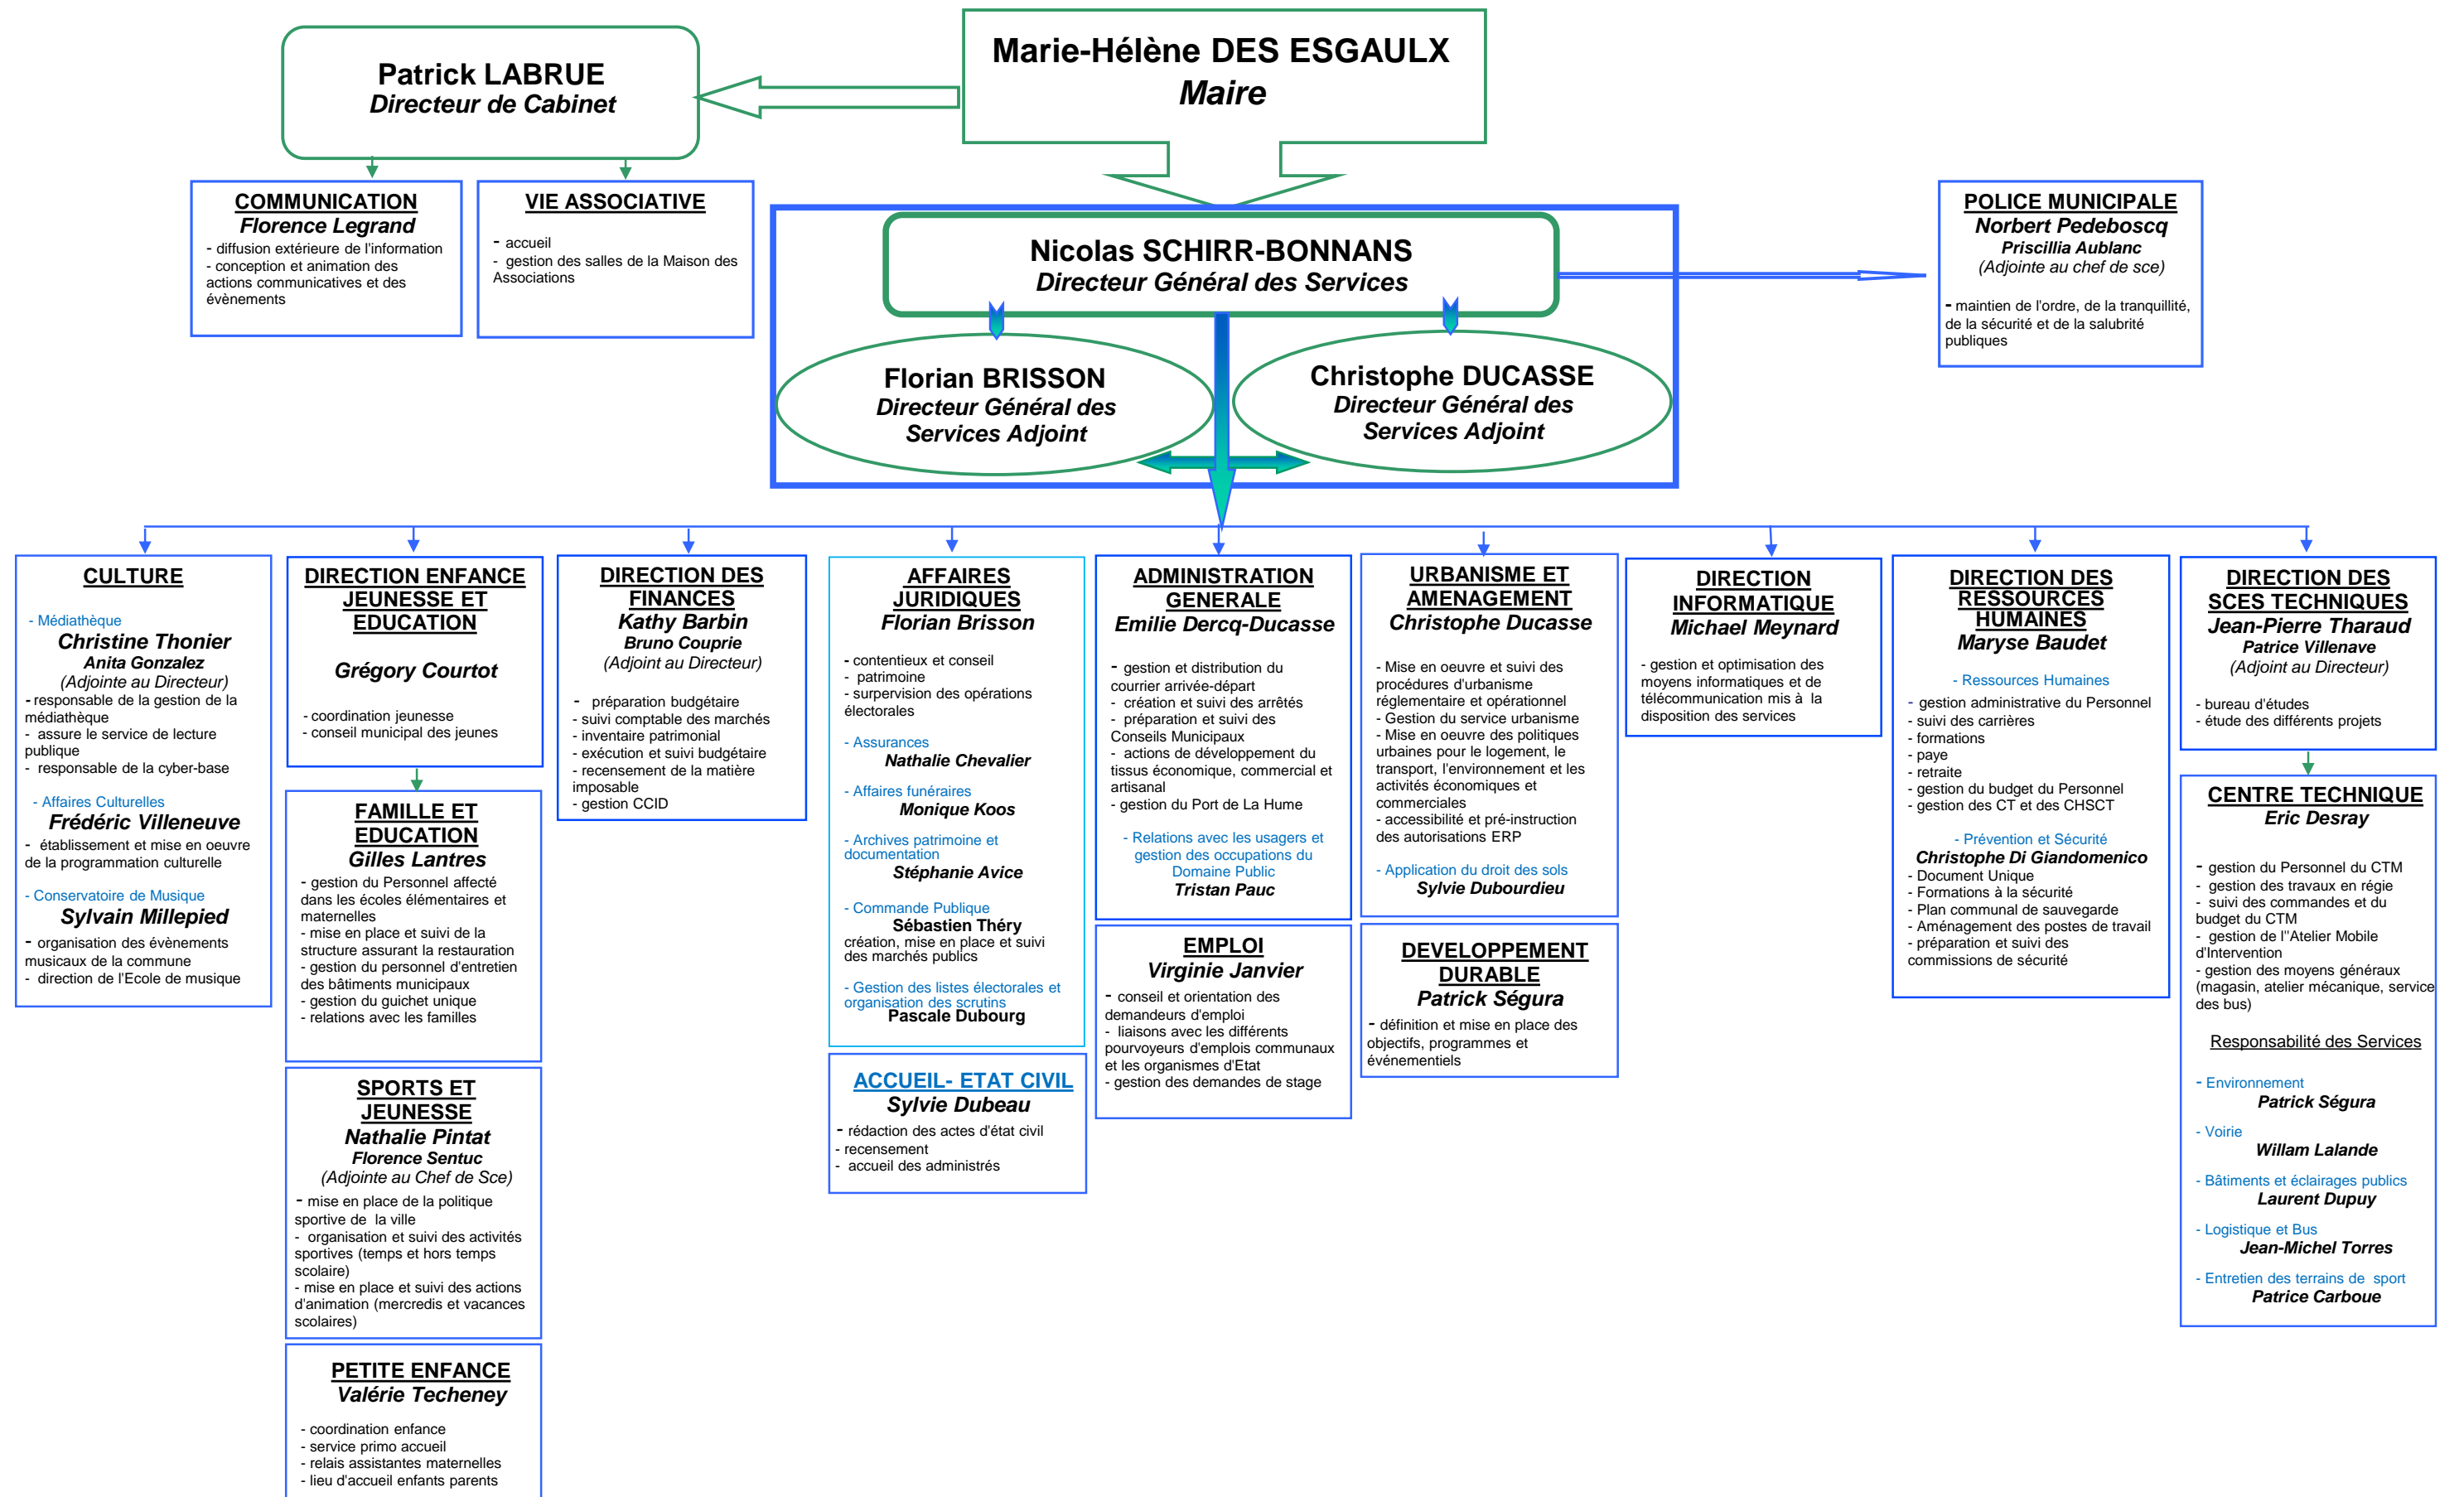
Marie-Hélène DES ESGAULX
Maire

Patrick LABRUE
Directeur de Cabinet

COMMUNICATION
Florence Legrand
- diffusion extérieure de l'information
- conception et animation des actions communicatives et des évènements

VIE ASSOCIATIVE
- accueil
- gestion des salles de la Maison des Associations

Nicolas SCHIRR-BONNANS
Directeur Général des Services

Florian BRISSON
Directeur Général des Services Adjoint

Christophe DUCASSE
Directeur Général des Services Adjoint

POLICE MUNICIPALE
Norbert Pedeboscq
Priscillia Aublanc
(Adjointe au chef de sce)
- maintien de l'ordre, de la tranquillité, de la sécurité et de la salubrité publiques

CULTURE
- Médiathèque
Christine Thonier
Anita Gonzalez
(Adjointe au Directeur)
- responsable de la gestion de la médiathèque
- assure le service de lecture publique
- responsable de la cyber-base
- Affaires Culturelles
Frédéric Villeneuve
- établissement et mise en oeuvre de la programmation culturelle
- Conservatoire de Musique
Sylvain Millepied
- organisation des évènements musicaux de la commune
- direction de l'Ecole de musique

DIRECTION ENFANCE JEUNESSE ET EDUCATION
Grégory Courtot
- coordination jeunesse
- conseil municipal des jeunes

FAMILLE ET EDUCATION
Gilles Lantres
- gestion du Personnel affecté dans les écoles élémentaires et maternelles
- mise en place et suivi de la structure assurant la restauration
- gestion du personnel d'entretien des bâtiments municipaux
- gestion du guichet unique
- relations avec les familles

SPORTS ET JEUNESSE
Nathalie Pintat
Florence Sentuc
(Adjointe au Chef de Sce)
- mise en place de la politique sportive de la ville
- organisation et suivi des activités sportives (temps et hors temps scolaire)
- mise en place et suivi des actions d'animation (mercredis et vacances scolaires)

PETITE ENFANCE
Valérie Techeney
- coordination enfance
- service primo accueil
- relais assistantes maternelles
- lieu d'accueil enfants parents

DIRECTION DES FINANCES
Kathy Barbin
Bruno Couprie
(Adjoint au Directeur)
- préparation budgétaire
- suivi comptable des marchés
- inventaire patrimonial
- exécution et suivi budgétaire
- recensement de la matière imposable
- gestion CCID

AFFAIRES JURIDIQUES
Florian Brisson
- contentieux et conseil
- patrimoine
- surpervision des opérations électorales
- Assurances
Nathalie Chevalier
- Affaires funéraires
Monique Koos
- Archives patrimoine et documentation
Stéphanie Avice
- Commande Publique
Sébastien Théry
création, mise en place et suivi des marchés publics
- Gestion des listes électorales et organisation des scrutins
Pascale Dubourg

ACCUEIL- ETAT CIVIL
Sylvie Dubeau
- rédaction des actes d'état civil
- recensement
- accueil des administrés

ADMINISTRATION GENERALE
Emilie Dercq-Ducasse
- gestion et distribution du courrier arrivée-départ
- création et suivi des arrêtés
- préparation et suivi des Conseils Municipaux
- actions de développement du tissus économique, commercial et artisanal
- gestion du Port de La Hume
- Relations avec les usagers et gestion des occupations du Domaine Public
Tristan Pauc

EMPLOI
Virginie Janvier
- conseil et orientation des demandeurs d'emploi
- liaisons avec les différents pourvoyeurs d'emplois communaux et les organismes d'Etat
- gestion des demandes de stage

URBANISME ET AMENAGEMENT
Christophe Ducasse
- Mise en oeuvre et suivi des procédures d'urbanisme réglementaire et opérationnel
- Gestion du service urbanisme
- Mise en oeuvre des politiques urbaines pour le logement, le transport, l'environnement et les activités économiques et commerciales
- accessibilité et pré-instruction des autorisations ERP
- Application du droit des sols
Sylvie Dubourdieu

DEVELOPPEMENT DURABLE
Patrick Ségura
- définition et mise en place des objectifs, programmes et événementiels

DIRECTION INFORMATIQUE
Michael Meynard
- gestion et optimisation des moyens informatiques et de télécommunication mis à la disposition des services

DIRECTION DES RESSOURCES HUMAINES
Maryse Baudet
- Ressources Humaines
- gestion administrative du Personnel
- suivi des carrières
- formations
- paye
- retraite
- gestion du budget du Personnel
- gestion des CT et des CHSCT
- Prévention et Sécurité
Christophe Di Giandomenico
- Document Unique
- Formations à la sécurité
- Plan communal de sauvegarde
- Aménagement des postes de travail
- préparation et suivi des commissions de sécurité

DIRECTION DES SCES TECHNIQUES
Jean-Pierre Tharaud
Patrice Villenave
(Adjoint au Directeur)
- bureau d'études
- étude des différents projets

CENTRE TECHNIQUE
Eric Desray
- gestion du Personnel du CTM
- gestion des travaux en régie
- suivi des commandes et du budget du CTM
- gestion de l'"Atelier Mobile d'Intervention
- gestion des moyens généraux (magasin, atelier mécanique, service des bus)
Responsabilité des Services
- Environnement
Patrick Ségura
- Voirie
Willam Lalande
- Bâtiments et éclairages publics
Laurent Dupuy
- Logistique et Bus
Jean-Michel Torres
- Entretien des terrains de sport
Patrice Carboue